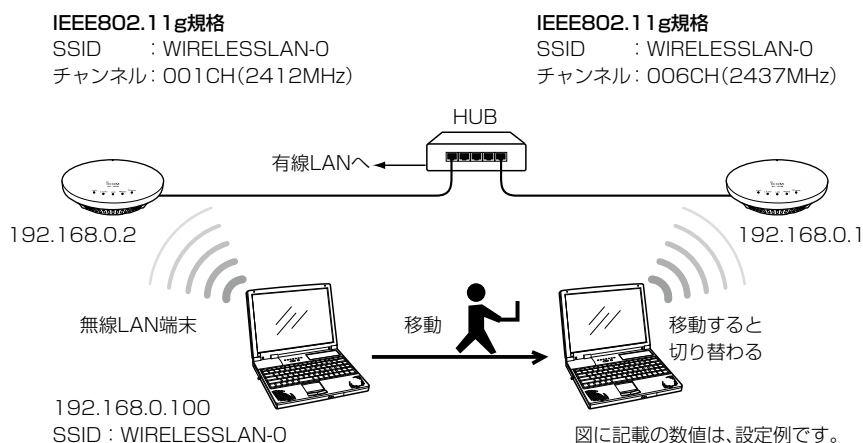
IEEE802.11g規格
SSID　　：WIRELESSLAN-0
チャンネル：001CH(2412MHz)

IEEE802.11g規格
SSID　　：WIRELESSLAN-0
チャンネル：006CH(2437MHz)

HUB

有線LANへ

192.168.0.2

192.168.0.1

無線LAN端末

移動

移動すると
切り替わる

192.168.0.100
SSID：WIRELESSLAN-0

図に記載の数値は、設定例です。